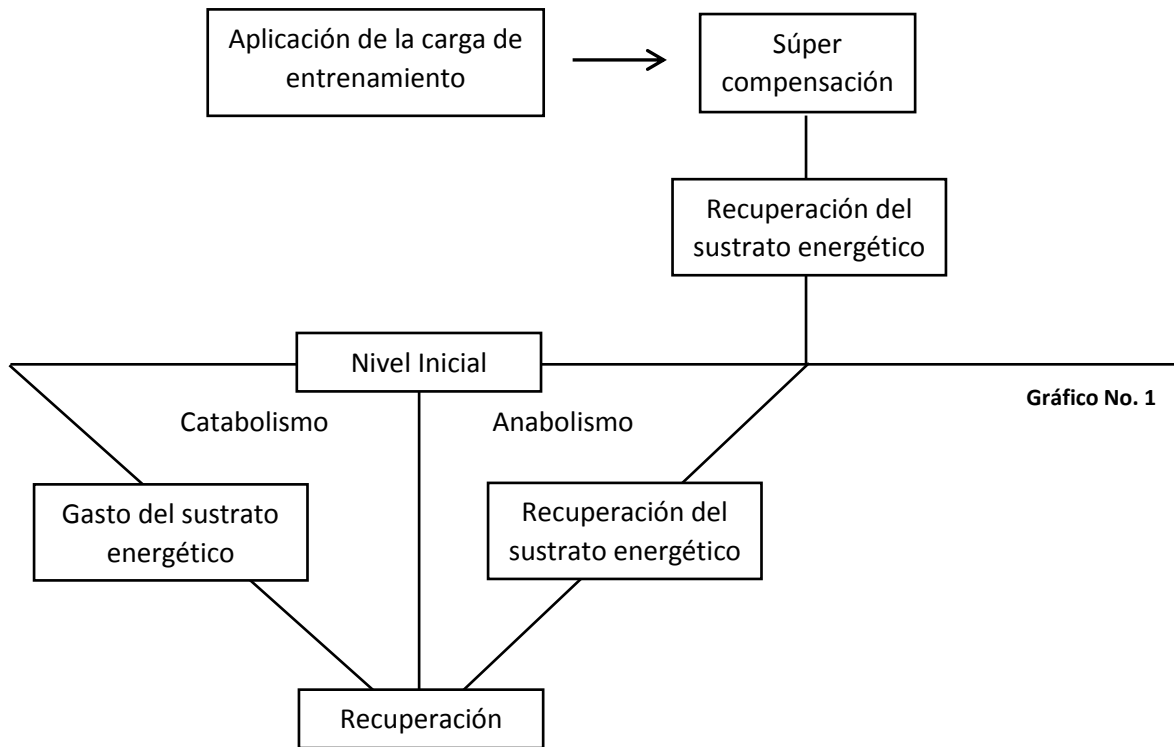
Aplicación de la carga de entrenamiento

Súper compensación

Recuperación del sustrato energético

Nivel Inicial

Gráfico No. 1

Catabolismo

Anabolismo

Gasto del sustrato energético

Recuperación del sustrato energético

Recuperación